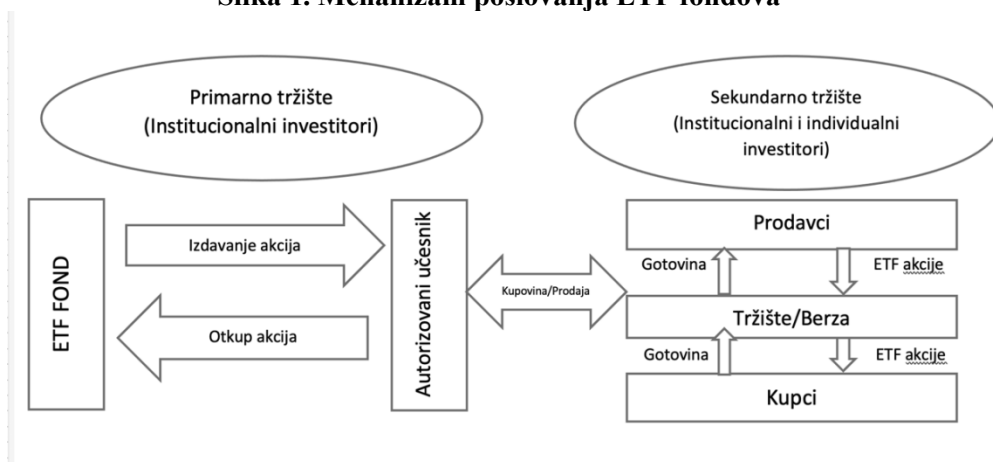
Slika 1: Mehanizam poslovanja ETF fondova

Primarno tržište (Institucionalni investitori)

Sekundarno tržište (Institucionalni i individualni investitori)

ETF FOND

Izdavanje akcija

Otkup akcija

Autorizovani učesnik

Kupovina/Prodaja

Prodavci

Gotovina

ETF akcije

Tržište/Berza

Gotovina

ETF akcije

Kupci